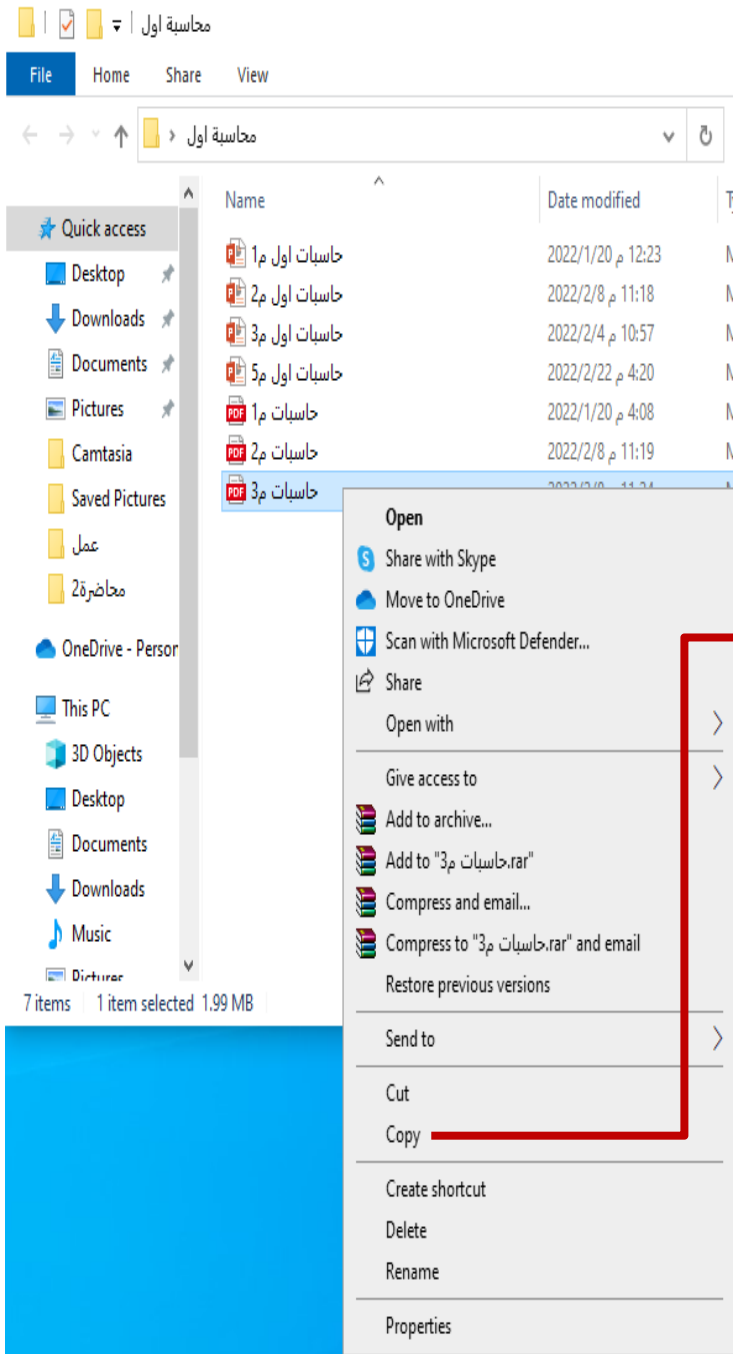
محاسبة اول

File Home Share View

محاسبة اول

Name Date modified T

Quick access
Desktop
Downloads
Documents
Pictures
Camtasia
Saved Pictures
عمل
محاضرة2
OneDrive - Persor
This PC
3D Objects
Desktop
Documents
Downloads
Music
Pictures

| Name | Date modified |
|---|---|
| حاسبات اول م1 | 2022/1/20 م 12:23 |
| حاسبات اول م2 | 2022/2/8 م 11:18 |
| حاسبات اول م3 | 2022/2/4 م 10:57 |
| حاسبات اول م5 | 2022/2/22 م 4:20 |
| حاسبات م1 | 2022/1/20 م 4:08 |
| حاسبات م2 | 2022/2/8 م 11:19 |
| حاسبات م3 | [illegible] |

7 items 1 item selected 1.99 MB

Open
Share with Skype
Move to OneDrive
Scan with Microsoft Defender...
Share
Open with
Give access to
Add to archive...
Add to "حاسبات م3.rar"
Compress and email...
Compress to "حاسبات م3.rar" and email
Restore previous versions
Send to
Cut
Copy
Create shortcut
Delete
Rename
Properties